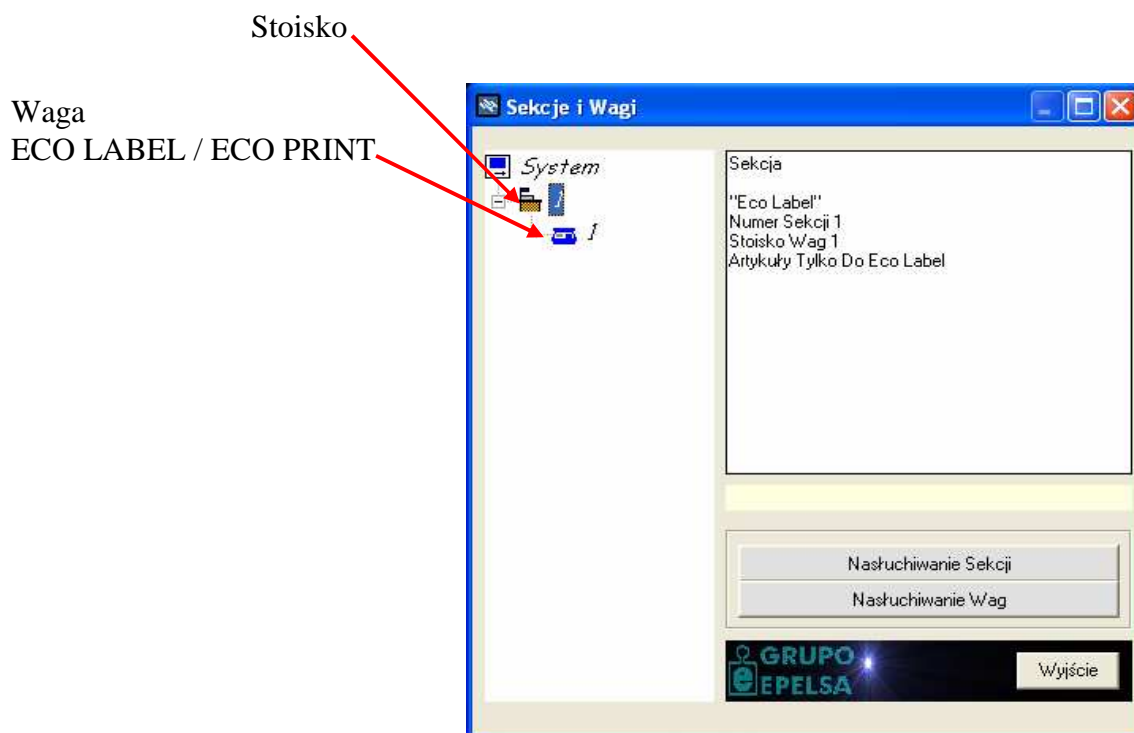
Stoisko

Waga
ECO LABEL / ECO PRINT

Sekcje i Wagi

System
1
1

Sekcja

"Eco Label"
Numer Sekcji 1
Stoisko Wag 1
Artykuły Tylko Do Eco Label

Nasłuchiwanie Sekcji
Nasłuchiwanie Wag

GRUPO
EPELSA

Wyjście